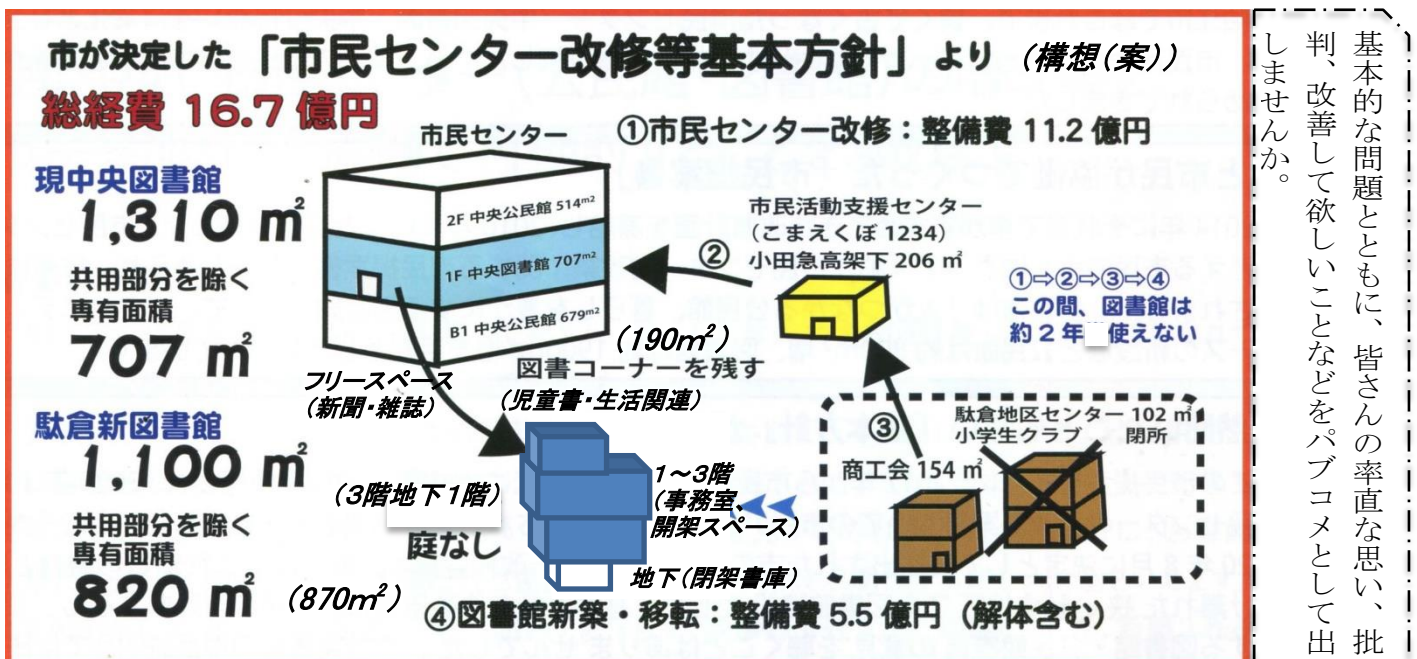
市が決定した「市民センター改修等基本方針」より（構想（案））

総経費 16.7 億円

現中央図書館
1,310 ㎡
共用部分を除く
専有面積
707 ㎡

駄倉新図書館
1,100 ㎡
共用部分を除く
専有面積
820 ㎡

市民センター
①市民センター改修：整備費 11.2 億円
2F 中央公民館 514m2
1F 中央図書館 707m2
B1 中央公民館 679m2

②
市民活動支援センター
（こまえくぼ 1234）
小田急高架下 206 ㎡

①⇒②⇒③⇒④
この間、図書館は
約２年 使えない

（190㎡）
図書コーナーを残す
（児童書・生活関連）
フリースペース
（新聞・雑誌）

③
駄倉地区センター 102 ㎡
小学生クラブ 閉所
商工会 154 ㎡

（3階地下1階）
庭なし
1～3階
（事務室、
開架スペース）
地下（閉架書庫）
（870㎡）

④図書館新築・移転：整備費 5.5 億円（解体含む）

基本的な問題とともに、皆さんの率直な思い、批判、改善して欲しいことなどをパブコメとして出しませんか。